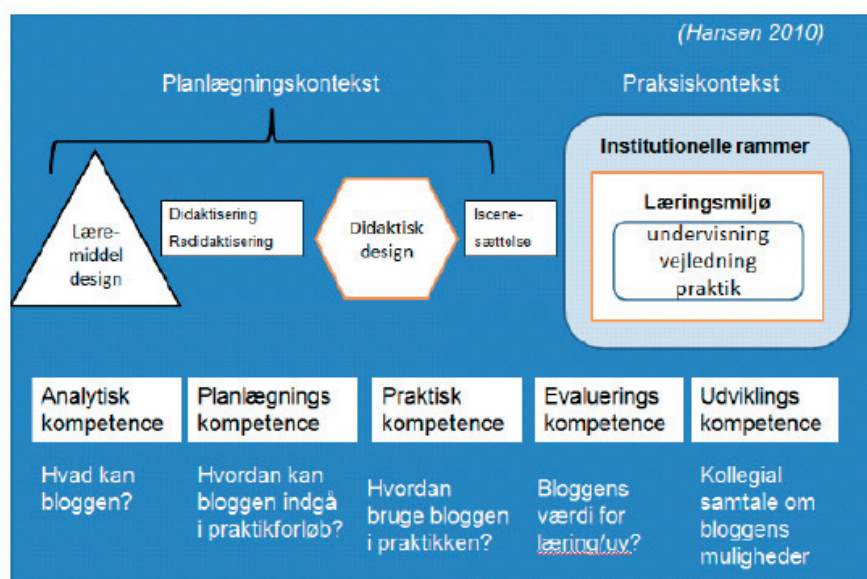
(Hansen 2010)

Planlægningskontekst

Praksiskontekst

Lære-middel design

Didaktisering
Redidaktisering

Didaktisk design

Iscene-sættelse

Institutionelle rammer

Læringsmiljø

undervisning
vejledning
praktik

Analytisk kompetence

Planlægnings kompetence

Praktisk kompetence

Evaluerings kompetence

Udviklings kompetence

Hvad kan bloggen?

Hvordan kan bloggen indgå i praktikforløb?

Hvordan bruge bloggen i praktikken?

Bloggens værdi for læring/uv?

Kollegial samtale om bloggens muligheder